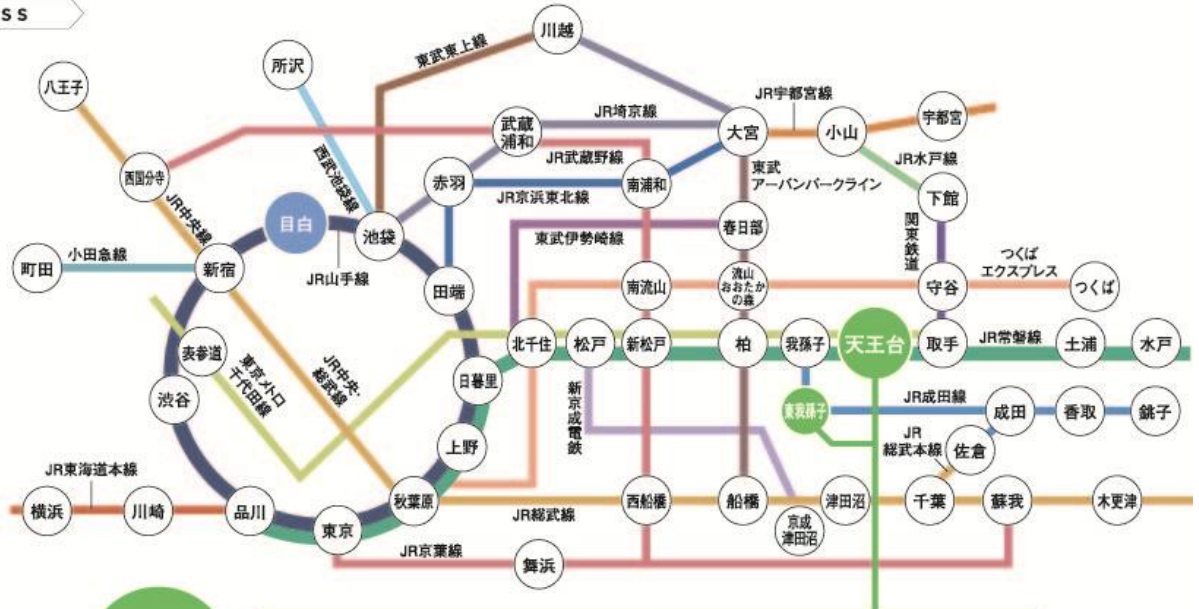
SS

川越
東武東上線
所沢
八王子
JR宇都宮線
JR埼京線
武蔵浦和
大宮
小山
宇都宮
西武池袋線
JR武蔵野線
東武アーバンパークライン
JR水戸線
西国分寺
赤羽
JR京浜東北線
南浦和
下館
JR中央線
目白
池袋
春日部
東武伊勢崎線
関東鉄道
町田
小田急線
新宿
JR山手線
田端
南流山
流山おおたかの森
守谷
つくばエクスプレス
つくば
北千住
松戸
新松戸
柏
我孫子
天王台
取手
JR常磐線
土浦
水戸
表参道
東京メトロ千代田線
JR中央・総武線
日暮里
新京成電鉄
渋谷
東我孫子
JR成田線
成田
香取
銚子
上野
JR総武本線
佐倉
JR東海道本線
横浜
川崎
品川
秋葉原
西船橋
船橋
津田沼
千葉
蘇我
木更津
東京
JR総武線
京成津田沼
JR京葉線
舞浜